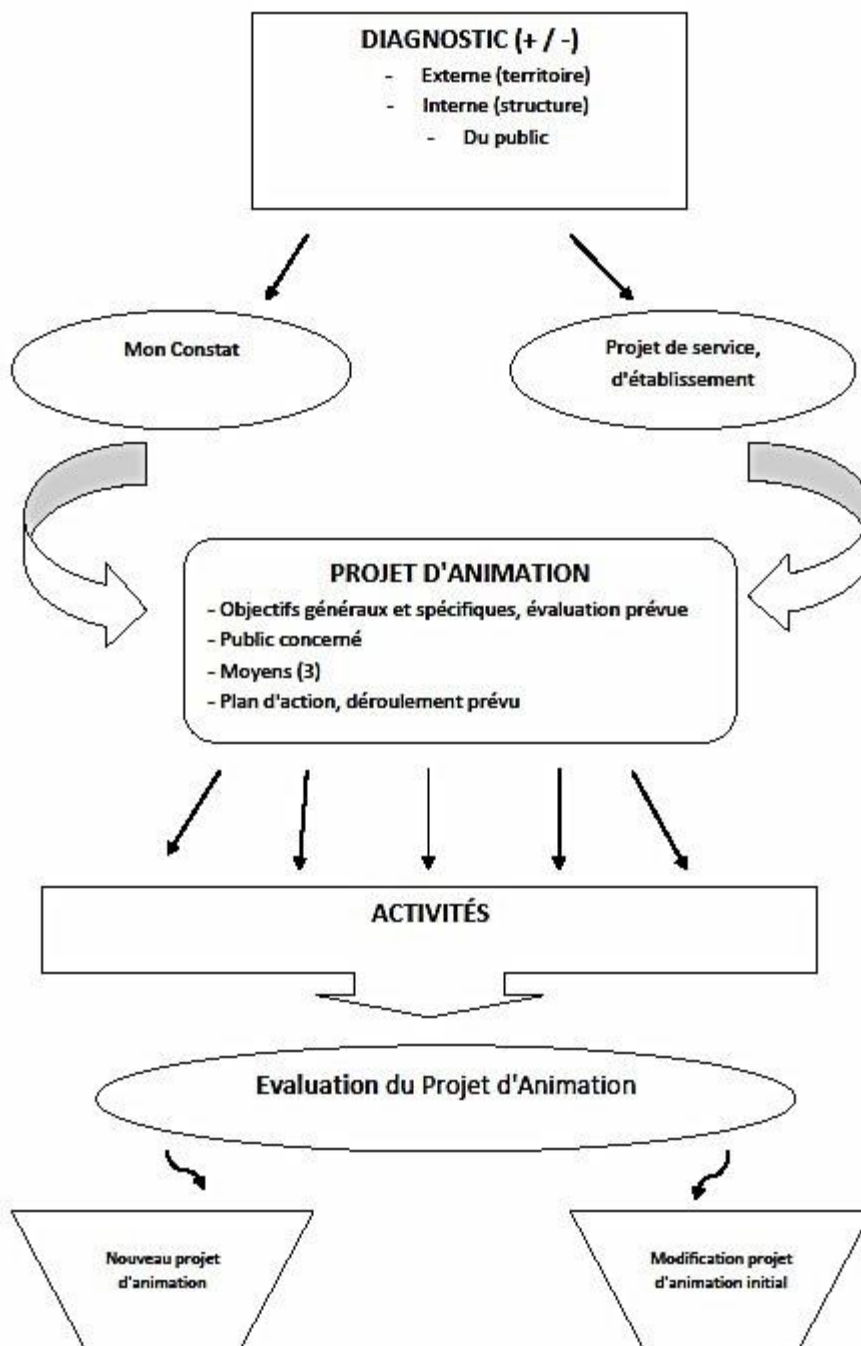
DIAGNOSTIC (+ / -)
- Externe (territoire)
- Interne (structure)
- Du public

Mon Constat

Projet de service, d'établissement

PROJET D'ANIMATION
- Objectifs généraux et spécifiques, évaluation prévue
- Public concerné
- Moyens (3)
- Plan d'action, déroulement prévu

ACTIVITÉS

Evaluation du Projet d'Animation

Nouveau projet d'animation

Modification projet d'animation initial